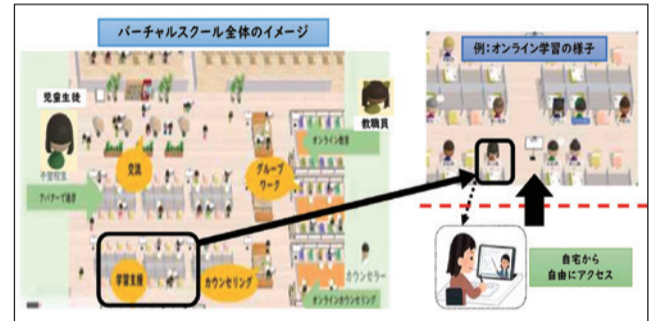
バーチャルスクール全体のイメージ

児童生徒

不登校児

アバターで通学

交流

グループワーク

オンライン教室

教職員

学習支援

カウンセリング

カウンセラー

オンラインカウンセリング

例：オンライン学習の様子

自宅から
自由にアクセス